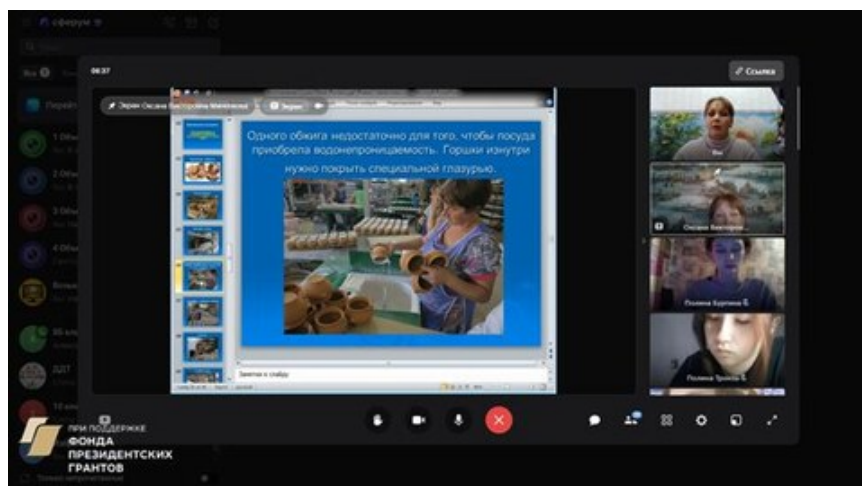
Сферум

06:37

Ссылка

Экран Оксана Викторовна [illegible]

Экран

Одного обжига недостаточно для того, чтобы посуда приобрела водонепроницаемость. Горшки изнутри нужно покрыть специальной глазурью.

Заметки к слайду

Вы

Оксана Викторо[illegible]

Полина Бурлина Б.

Полина Трохова Б.

ПРИ ПОДДЕРЖКЕ ФОНДА ПРЕЗИДЕНТСКИХ ГРАНТОВ